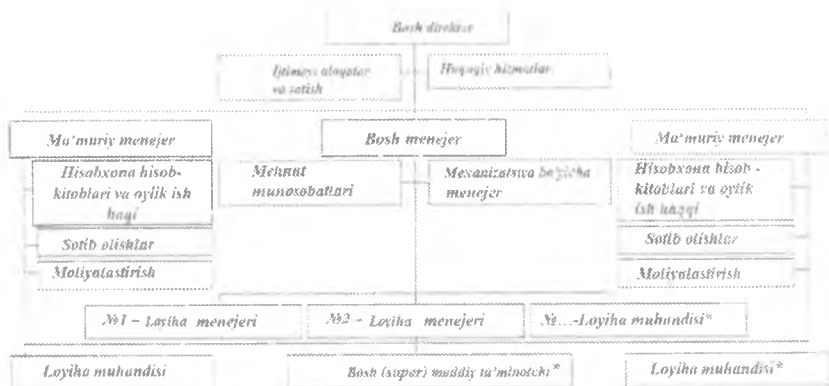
Bosh direktor

Ijtimoiy aloqalar va sotish

Huquqiy xizmatlar

Ma'muriy menejer

Bosh menejer

Ma'muriy menejer

Hisobxona hisob-kitoblari va oylik ish haqi

Mehnat munosabatlari

Mexanizatsiya bo'yicha menejer

Hisobxona hisob-kitoblari va oylik ish haqi

Sotib olishlar

Sotib olishlar

Moliyalashtirish

Moliyalashtirish

№1 – Loyiha menejeri

№2 - Loyiha menejeri

№...-Loyiha muhandisi*

Loyiha muhandisi

Bosh (super) moddiy ta'minotchi*

Loyiha muhandisi*